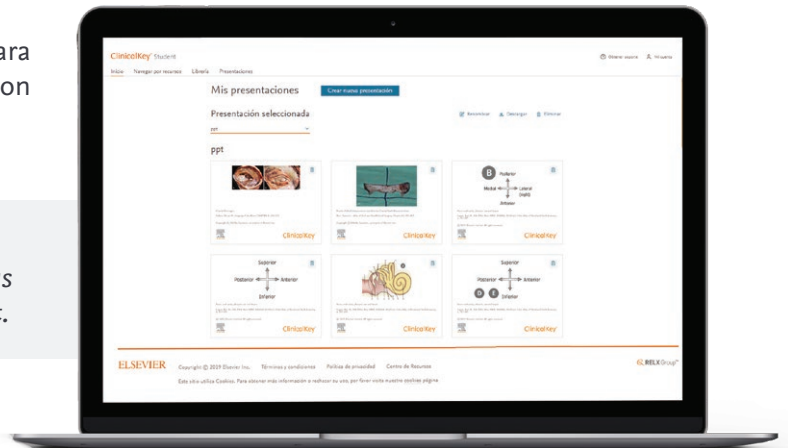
ara
on

s
t.

ClinicalKey Student

Inicio Navegar por recurso Librería Presentaciones

Mis presentaciones

Crear nueva presentación

Presentación seleccionada

ppt

Renombrar Descargar Eliminar

ppt

ClinicalKey

ClinicalKey

B Posterior Medial Lateral Inferior

ClinicalKey

Superior Posterior Anterior Inferior

ClinicalKey

ClinicalKey

Superior Posterior Anterior D E Inferior

ClinicalKey

ELSEVIER Copyright © 2019 Elsevier Inc. Términos y condiciones Política de privacidad Centro de Recursos

Este sitio utiliza Cookies. Para obtener más información o rechazar su uso, por favor visite nuestra cookies página

RELX Group